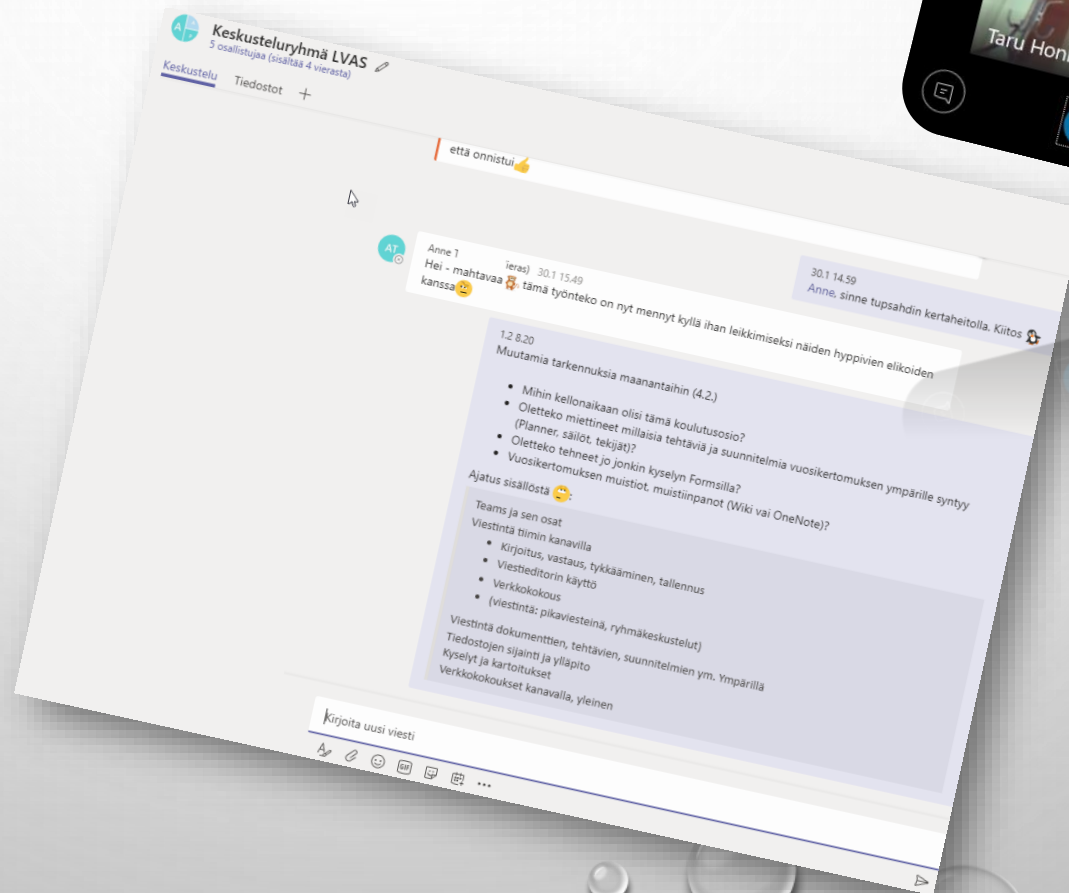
Keskusteluryhmä LVAS
5 osallistujaa (sisältää 4 vierasta)

Keskustelu Tiedostot +

Taru Hon

että onnistui👍

30.1 14.59
Anne, sinne tupsahdin kertaheitolla. Kiitos 🐧

AT
Anne T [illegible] (ieras) 30.1 15.49
Hei - mahtavaa 🧸 tämä työnteko on nyt mennyt kyllä ihan leikkimiseksi näiden hyppivien elikoiden kanssa😊

1.2 8.20
Muutamia tarkennuksia maanantaihin (4.2.)

- Mihin kellonaikaan olisi tämä koulutusosio?
- Oletteko miettineet millaisia tehtäviä ja suunnitelmia vuosikertomuksen ympärille syntyy (Planner, säilöt, tekijät)?
- Oletteko tehneet jo jonkin kyselyn Formsilla?
- Vuosikertomuksen muistiot, muistiinpanot (Wiki vai OneNote)?

Ajatus sisällöstä 😊:

Teams ja sen osat
Viestintä tiimin kanavilla
- Kirjoitus, vastaus, tykkääminen, tallennus
- Viestieditorin käyttö
- Verkkokokous
- (viestintä: pikaviesteinä, ryhmäkeskustelut)
Viestintä dokumenttien, tehtävien, suunnitelmien ym. Ympärillä
Tiedostojen sijainti ja ylläpito
Kyselyt ja kartoitukset
Verkkokokoukset kanavalla, yleinen

Kirjoita uusi viesti